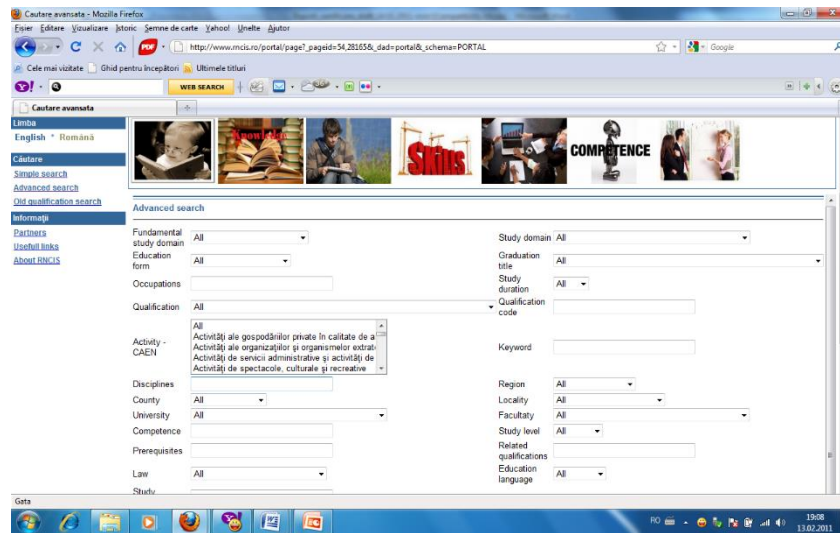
Cautare avansata - Mozilla Firefox

Fișier Editare Vizualizare Istoric Semne de carte Yahoo! Unelte Ajutor

http://www.rncis.ro/portal/page?_pageid=54,28165&_dad=portal&_schema=PORTAL

Google

Cele mai vizitate Ghid pentru începători Ultimele titluri

WEB SEARCH

Cautare avansata

Limba
English * Română

Căutare
Simple search
Advanced search
Old qualification search

Informații
Partners
Usefull links
About RNCIS

Knowledge
Skills
COMPETENCE

Advanced search

Fundamental study domain All
Study domain All
Education form All
Graduation title All
Occupations
Study duration All
Qualification All
Qualification code
Activity - CAEN All
Activități ale gospodăriilor private în calitate de a
Activități ale organizațiilor și organismelor extrat
Activități de servicii administrative și activități de
Activități de spectacole, culturale și recreative
Keyword
Disciplines
Region All
County All
Locality All
University All
Facultaty All
Competence
Study level All
Prerequisites
Related qualifications
Law All
Education language All
Study

Gata

RO 19:08 13.02.2011